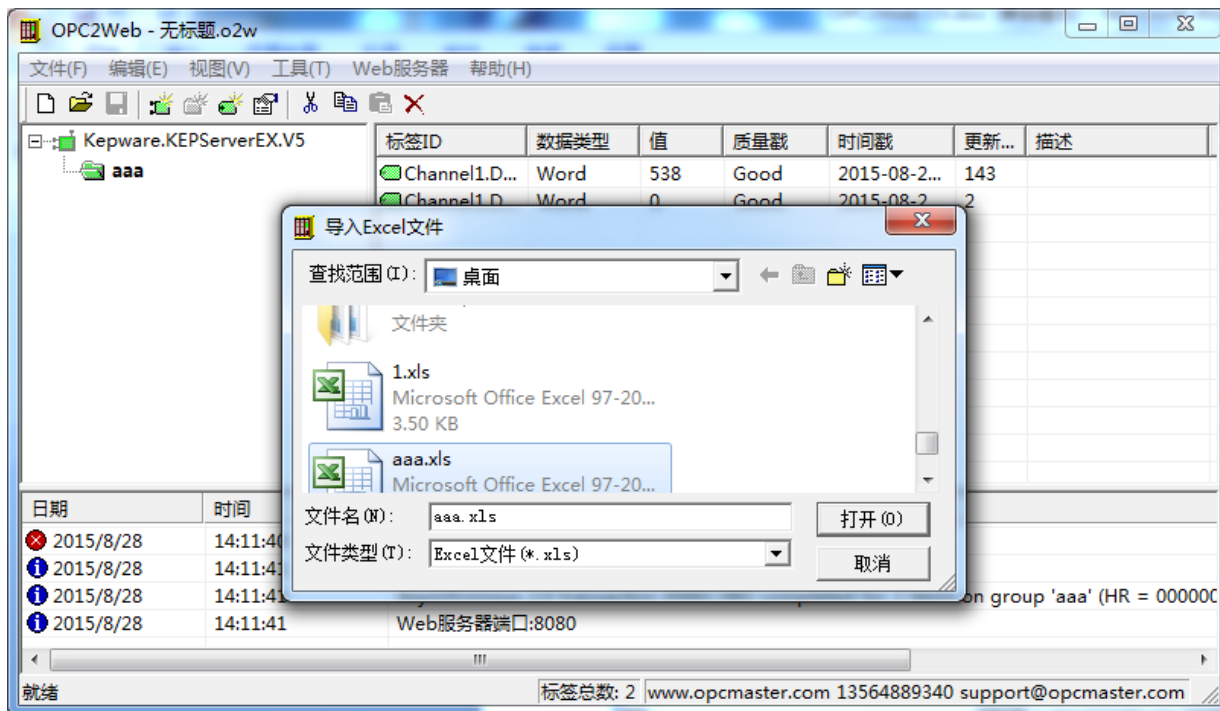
OPC2Web - 无标题.o2w

文件(F) 编辑(E) 视图(V) 工具(T) Web服务器 帮助(H)

Kepware.KEPServerEX.V5
aaa

| 标签ID | 数据类型 | 值 | 质量戳 | 时间戳 | 更新... | 描述 |
|---|---|---|---|---|---|---|
| Channel1.D... | Word | 538 | Good | 2015-08-2... | 143 | |
| Channel1.D... | Word | 0 | Good | 2015-08-2... | 2 | |

导入Excel文件

查找范围(I): 桌面

文件夹

1.xls
Microsoft Office Excel 97-20...
3.50 KB

aaa.xls
Microsoft Office Excel 97-20...

文件名(N): aaa.xls
打开(O)
文件类型(T): Excel文件(*.xls)
取消

| 日期 | 时间 | |
|---|---|---|
| 2015/8/28 | 14:11:40 | |
| 2015/8/28 | 14:11:41 | |
| 2015/8/28 | 14:11:41 | on group 'aaa' (HR = 000000 |
| 2015/8/28 | 14:11:41 | Web服务器端口:8080 |

就绪 | 标签总数: 2 | www.opcmaster.com 13564889340 support@opcmaster.com